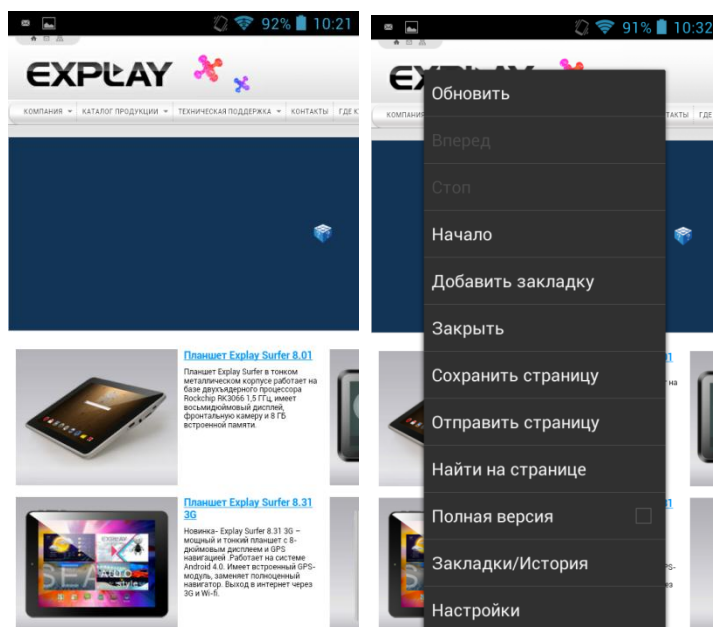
92% 10:21

EXPLAY

КОМПАНИЯ КАТАЛОГ ПРОДУКЦИИ ТЕХНИЧЕСКАЯ ПОДДЕРЖКА КОНТАКТЫ ГДЕ К

Планшет Explay Surfer 8.01

Планшет Explay Surfer в тонком металлическом корпусе работает на базе двухъядерного процессора Rockchip RK3066 1,5 ГГц, имеет восьмидюймовый дисплей, фронтальную камеру и 8 ГБ встроенной памяти.

Планшет Explay Surfer 8.31 3G

Новинка- Explay Surfer 8.31 3G – мощный и тонкий планшет с 8-дюймовым дисплеем и GPS навигацией .Работает на системе Android 4.0. Имеет встроенный GPS-модуль, заменяет полноценный навигатор. Выход в интернет через 3G и Wi-fi.

91% 10:32

Обновить

Вперед

Стоп

Начало

Добавить закладку

Закрыть

Сохранить страницу

Отправить страницу

Найти на странице

Полная версия

Закладки/История

Настройки